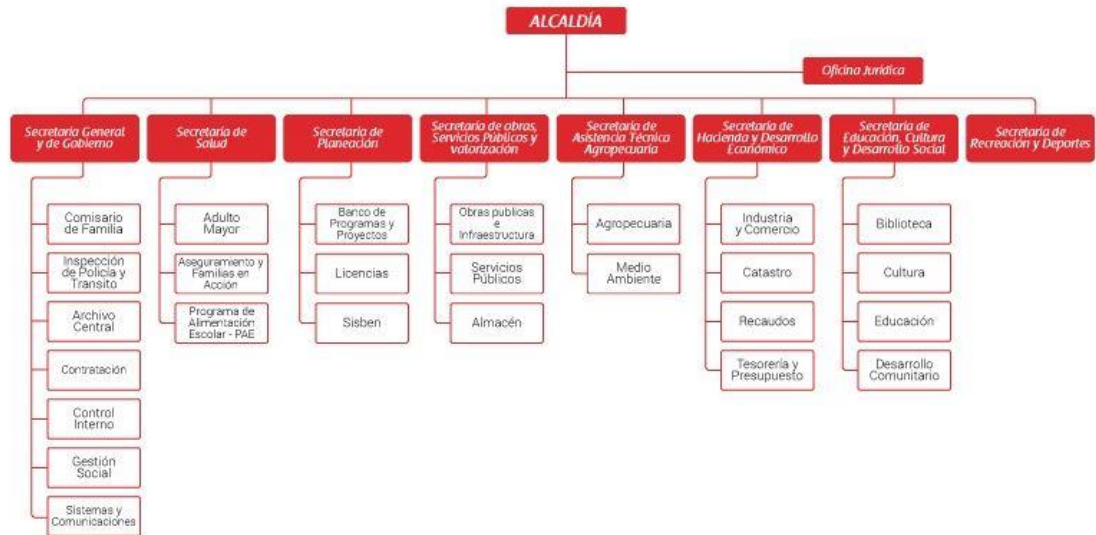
ALCALDÍA

Oficina Jurídica

Secretaria General y de Gobierno

Comisario de Familia

Inspección de Policia y Transito

Archivo Central

Contratación

Control Interno

Gestión Social

Sistemas y Comunicaciones

Secretaria de Salud

Adulto Mayor

Aseguramiento y Familias en Acción

Programa de Alimentación Escolar - PAE

Secretaria de Planeación

Banco de Programas y Proyectos

Licencias

Sisben

Secretario de obras, Servicios Públicos y valorización

Obras publicas e Infraestructura

Servicios Públicos

Almacén

Secretaria de Asistencia Técnica Agropecuaria

Agropecuaria

Medio Ambiente

Secretaria de Hacienda y Desarrollo Económico

Industria y Comercio

Catastro

Recaudos

Tesorería y Presupuesto

Secretaria de Educación, Cultura y Desarrollo Social

Biblioteca

Cultura

Educación

Desarrollo Comunitario

Secretaria de Recreación y Deportes